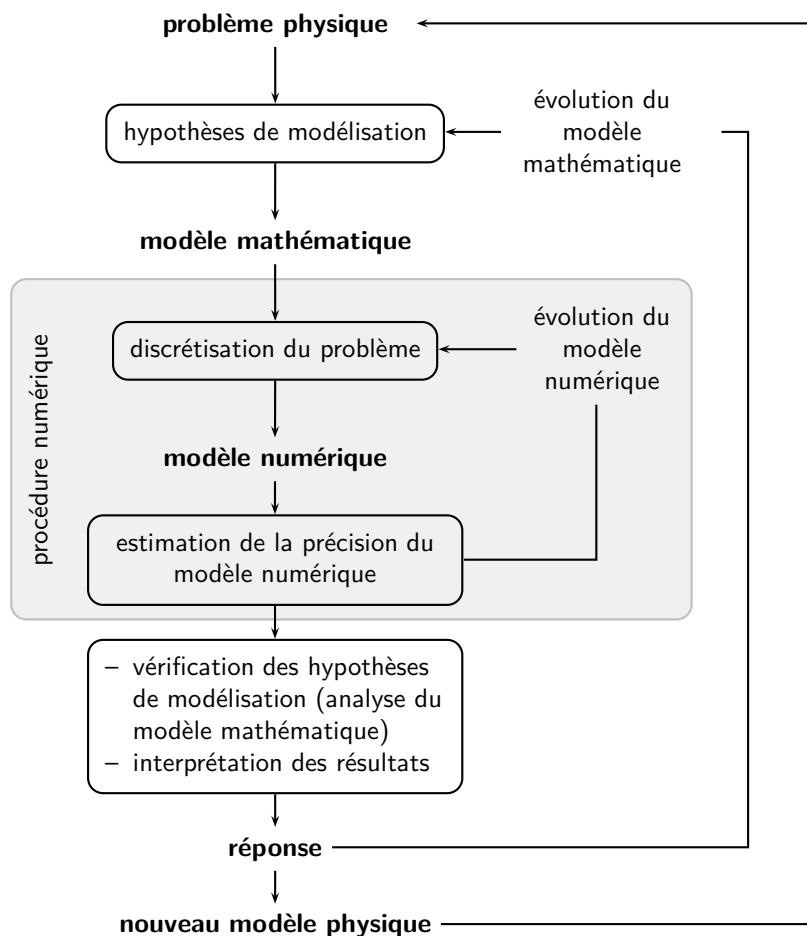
**problème physique**

hypothèses de modélisation

évolution du modèle mathématique

**modèle mathématique**

procédure numérique

discrétisation du problème

évolution du modèle numérique

**modèle numérique**

estimation de la précision du modèle numérique

– vérification des hypothèses de modélisation (analyse du modèle mathématique)
– interprétation des résultats

**réponse**

**nouveau modèle physique**